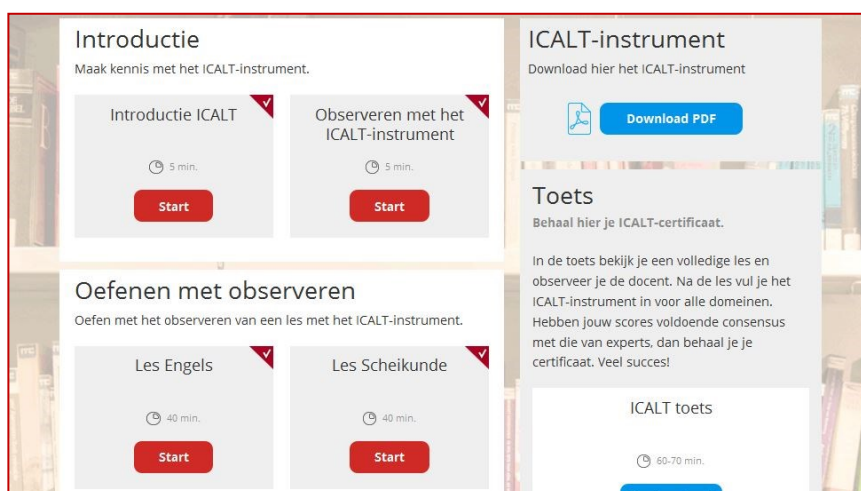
Introductie

Maak kennis met het ICALT-instrument.

Introductie ICALT

5 min.

Start

Observeren met het ICALT-instrument

5 min.

Start

Oefenen met observeren

Oefen met het observeren van een les met het ICALT-instrument.

Les Engels

40 min.

Start

Les Scheikunde

40 min.

Start

ICALT-instrument

Download hier het ICALT-instrument

Download PDF

Toets

Behaal hier je ICALT-certificaat.

In de toets bekijk je een volledige les en observeer je de docent. Na de les vul je het ICALT-instrument in voor alle domeinen. Hebben jouw scores voldoende consensus met die van experts, dan behaal je je certificaat. Veel succes!

ICALT toets

60-70 min.